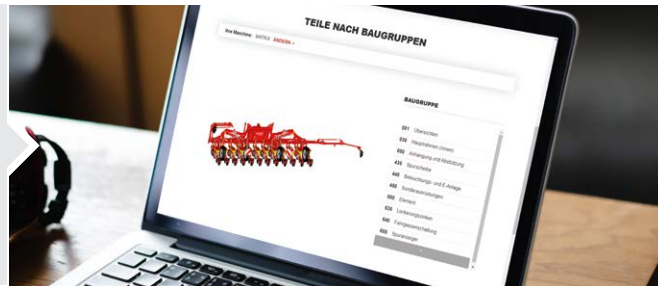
TEILE NACH BAUGRUPPEN

Ihre Maschine: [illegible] ÄNDERN >

BAUGRUPPE

001 Übersichten
030 Hauptrahmen (innen)
050 Anhängung und Abstützung
435 Beschriftung
440 Beleuchtungs- und E-Anlage
490 Sonderausrüstungen
500 Element
525 Lenkerungsplatten
540 Fahrgestellschaltung
555 Spuranzeiger